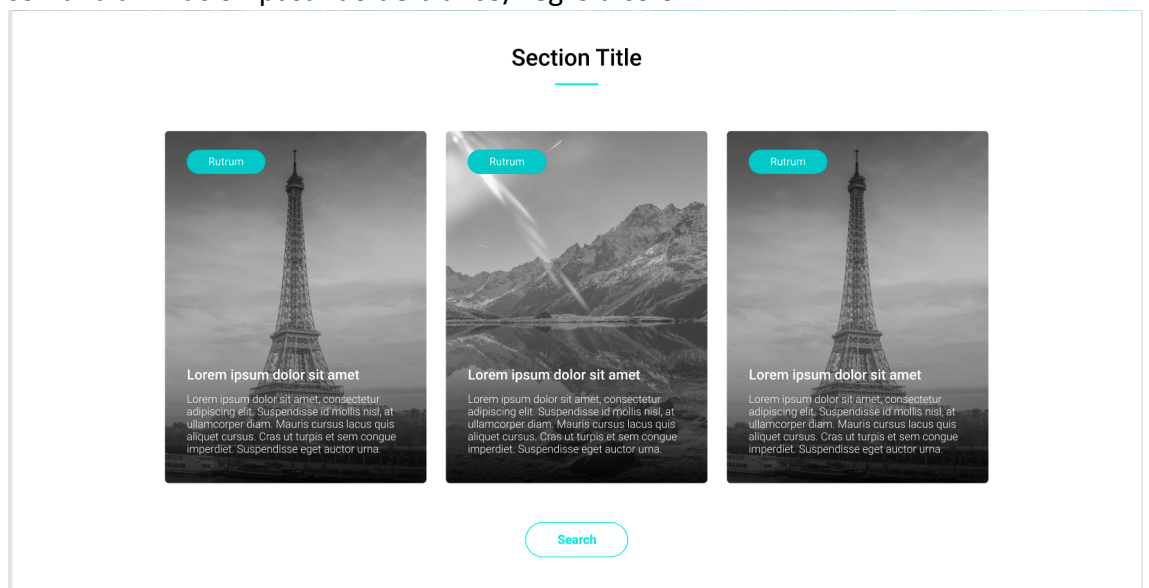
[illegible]

Section Title

Rutrum

Lorem ipsum dolor sit amet

Lorem ipsum dolor sit amet, consectetur adipiscing elit. Suspendisse id mollis nisl, at ullamcorper diam. Mauris cursus lacus quis aliquet cursus. Cras ut turpis et sem congue imperdiet. Suspendisse eget auctor urna.

Rutrum

Lorem ipsum dolor sit amet

Lorem ipsum dolor sit amet, consectetur adipiscing elit. Suspendisse id mollis nisl, at ullamcorper diam. Mauris cursus lacus quis aliquet cursus. Cras ut turpis et sem congue imperdiet. Suspendisse eget auctor urna.

Rutrum

Lorem ipsum dolor sit amet

Lorem ipsum dolor sit amet, consectetur adipiscing elit. Suspendisse id mollis nisl, at ullamcorper diam. Mauris cursus lacus quis aliquet cursus. Cras ut turpis et sem congue imperdiet. Suspendisse eget auctor urna.

Search